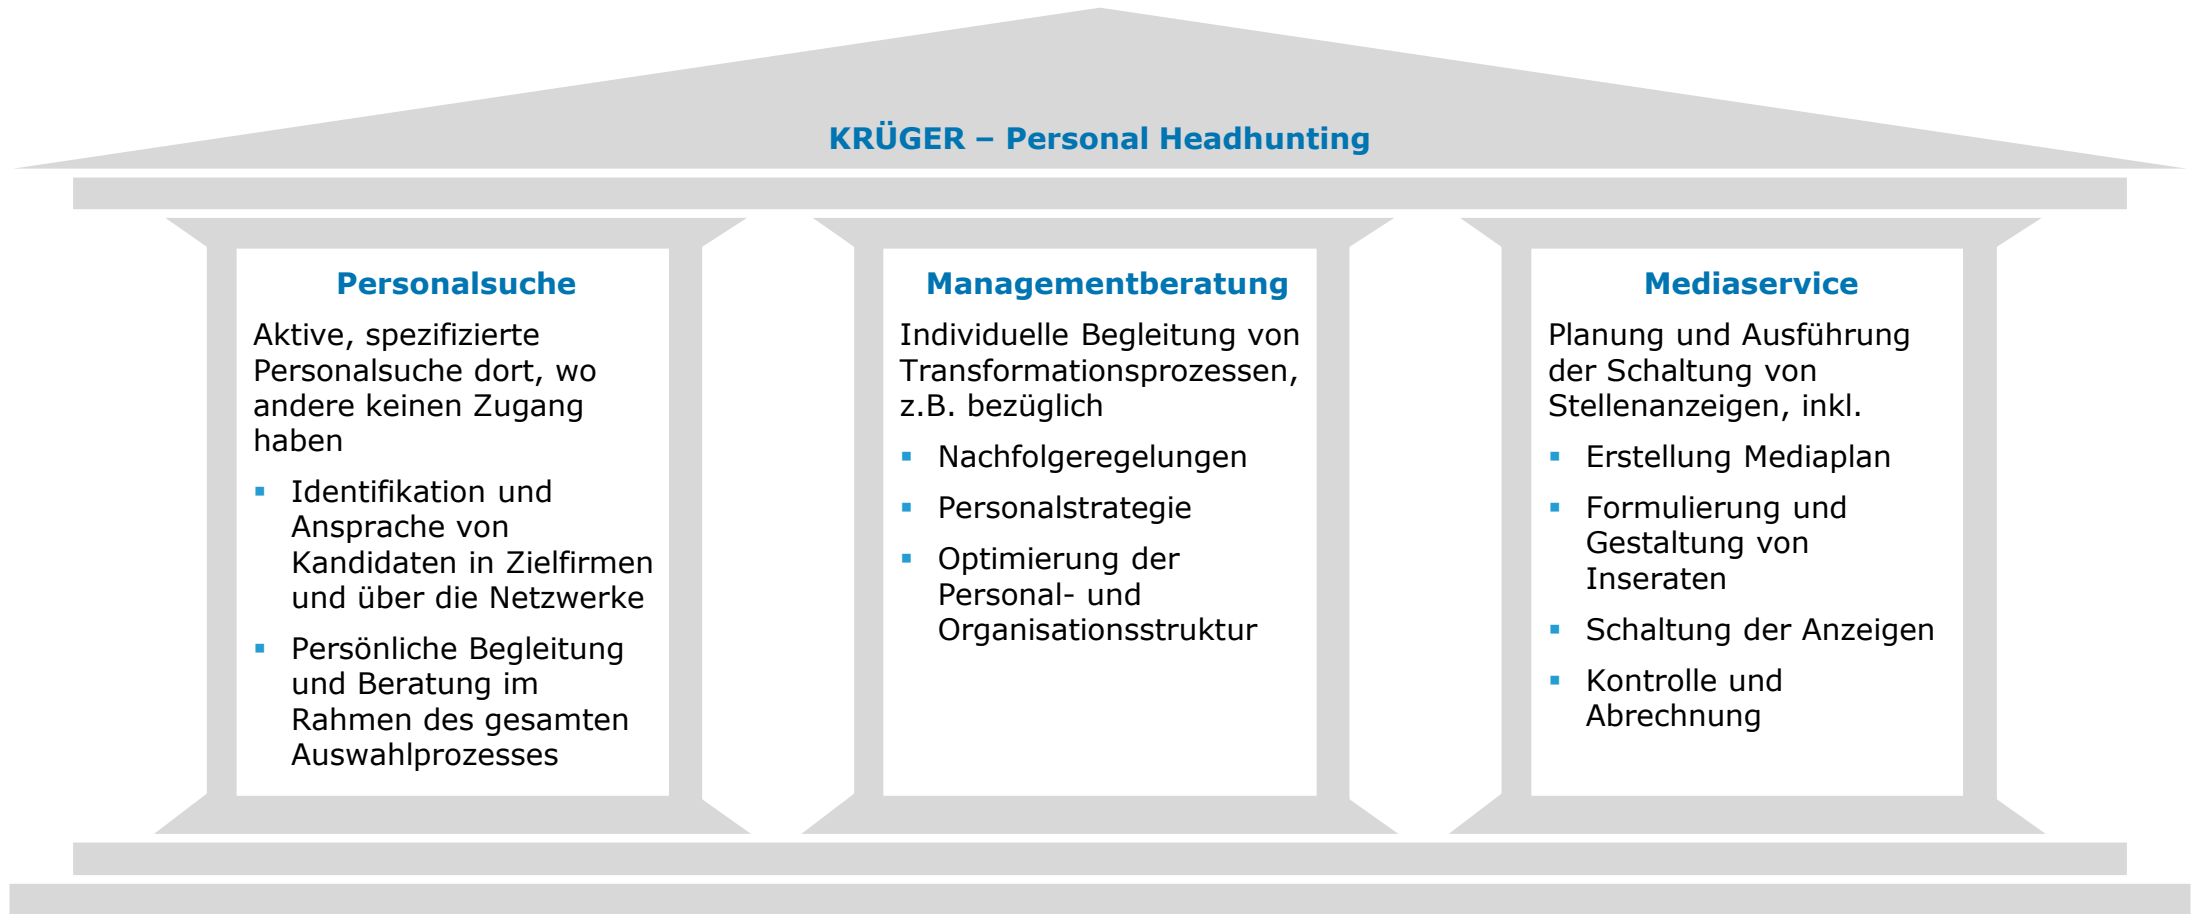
KRÜGER – Personal Headhunting

Personalsuche

Aktive, spezifizierte Personalsuche dort, wo andere keinen Zugang haben

- Identifikation und Ansprache von Kandidaten in Zielfirmen und über die Netzwerke
- Persönliche Begleitung und Beratung im Rahmen des gesamten Auswahlprozesses

Managementberatung

Individuelle Begleitung von Transformationsprozessen, z.B. bezüglich

- Nachfolgeregelungen
- Personalstrategie
- Optimierung der Personal- und Organisationsstruktur

Mediaservice

Planung und Ausführung der Schaltung von Stellenanzeigen, inkl.

- Erstellung Mediaplan
- Formulierung und Gestaltung von Inseraten
- Schaltung der Anzeigen
- Kontrolle und Abrechnung